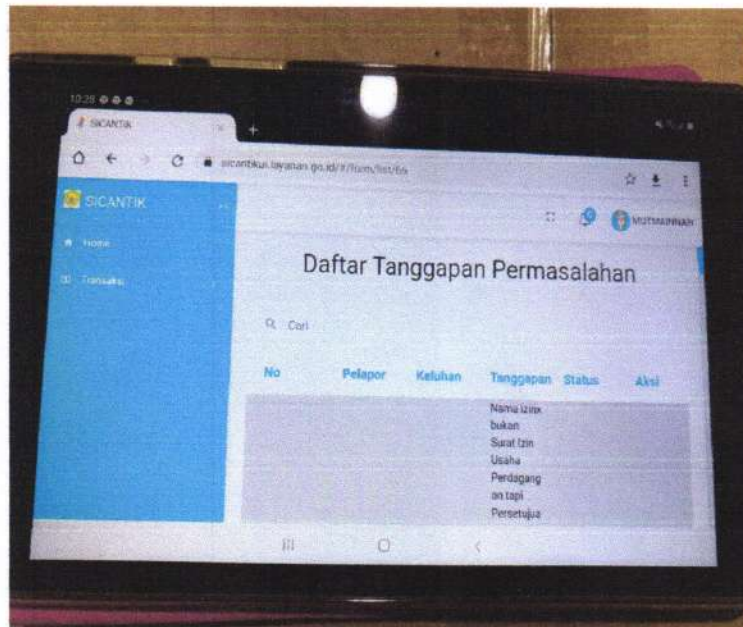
10:28

SICANTIK

sicantikui.layanan.go.id/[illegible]

SICANTIK

Home

Transaksi

MUTMAINNAH

Daftar Tanggapan Permasalahan

Cari

| No | Pelapor | Keluhan | Tanggapan | Status | Aksi |
|---|---|---|---|---|---|
| | | | Nama izin bukan Surat Izin Usaha Perdagangan tapi Persetujua | | |